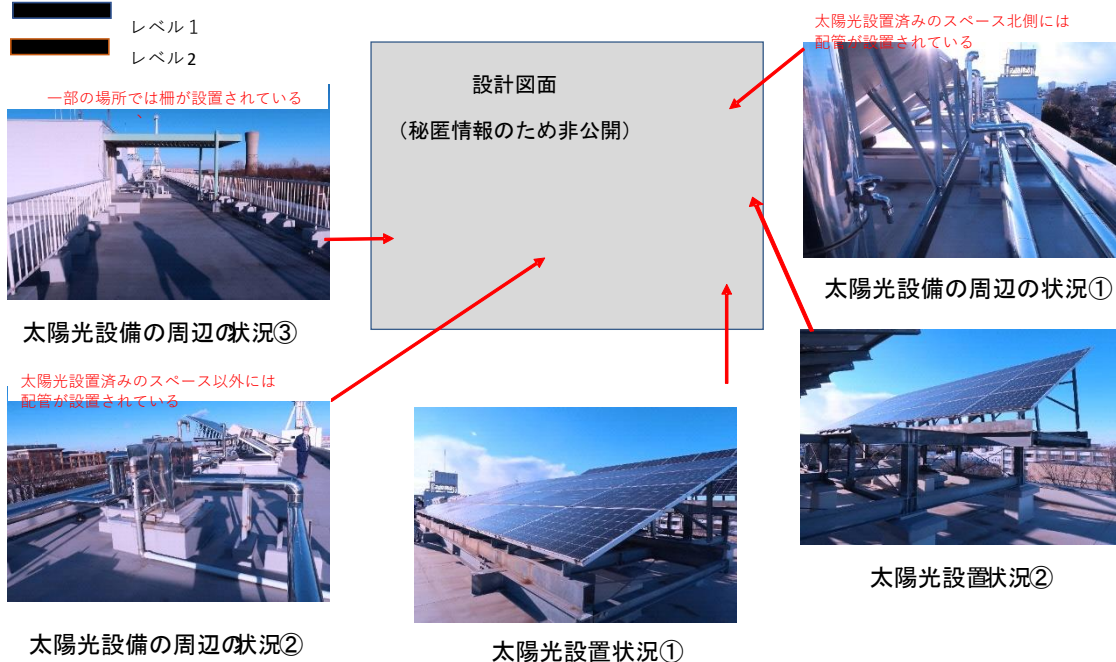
レベル1

レベル2

一部の場所では柵が設置されている

設計図面

（秘匿情報のため非公開）

太陽光設置済みのスペース北側には配管が設置されている

太陽光設備の周辺の状況①

太陽光設備の周辺の状況③

太陽光設置済みのスペース以外には配管が設置されている

太陽光設置状況②

太陽光設備の周辺の状況②

太陽光設置状況①